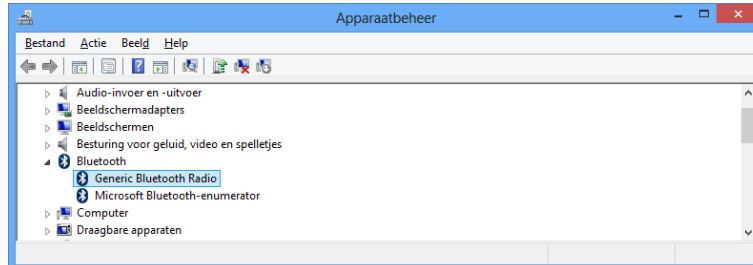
Apparaatbeheer

Bestand Actie Beeld Help

Audio-invoer en -uitvoer
Beeldschermadapters
Beeldschermen
Besturing voor geluid, video en spelletjes
Bluetooth
Generic Bluetooth Radio
Microsoft Bluetooth-enumerator
Computer
Draagbare apparaten